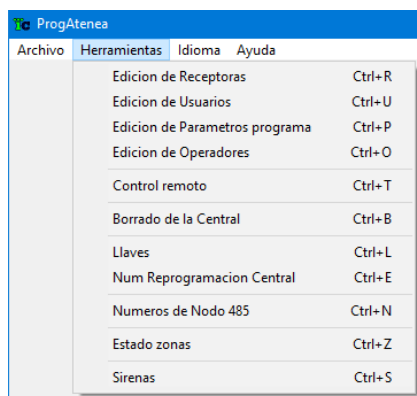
ProgAtenea

Archivo Herramientas Idioma Ayuda

| | |
|---|---|
| Edicion de Receptoras | Ctrl+R |
| Edicion de Usuarios | Ctrl+U |
| Edicion de Parametros programa | Ctrl+P |
| Edicion de Operadores | Ctrl+O |
| Control remoto | Ctrl+T |
| Borrado de la Central | Ctrl+B |
| Llaves | Ctrl+L |
| Num Reprogramacion Central | Ctrl+E |
| Numeros de Nodo 485 | Ctrl+N |
| Estado zonas | Ctrl+Z |
| Sirenas | Ctrl+S |